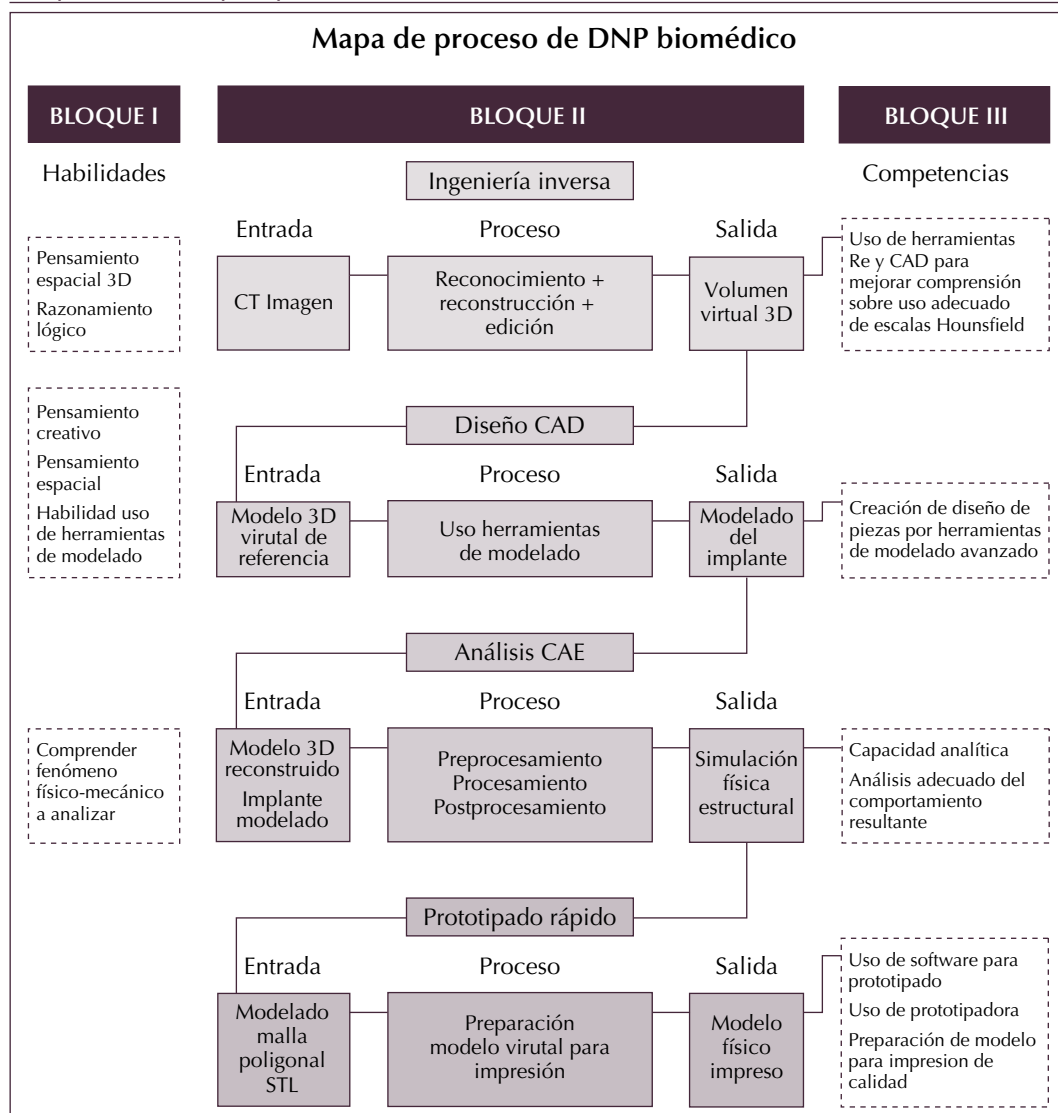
Mapa de proceso de DNP biomédico

BLOQUE I

BLOQUE II

BLOQUE III

Habilidades

Ingeniería inversa

Competencias

Entrada

Proceso

Salida

Pensamiento espacial 3D

Razonamiento lógico

CT Imagen

Reconocimiento + reconstrucción + edición

Volumen virtual 3D

Uso de herramientas Re y CAD para mejorar comprensión sobre uso adecuado de escalas Hounsfield

Pensamiento creativo

Pensamiento espacial

Habilidad uso de herramientas de modelado

Diseño CAD

Entrada

Proceso

Salida

Modelo 3D virtual de referencia

Uso herramientas de modelado

Modelado del implante

Creación de diseño de piezas por herramientas de modelado avanzado

Análisis CAE

Entrada

Proceso

Salida

Comprender fenómeno físico-mecánico a analizar

Modelo 3D reconstruido

Implante modelado

Preprocesamiento
Procesamiento
Postprocesamiento

Simulación física estructural

Capacidad analítica

Análisis adecuado del comportamiento resultante

Prototipado rápido

Entrada

Proceso

Salida

Modelado malla poligonal STL

Preparación modelo virutal para impresión

Modelo físico impreso

Uso de software para prototipado

Uso de prototipadora

Preparación de modelo para impresion de calidad